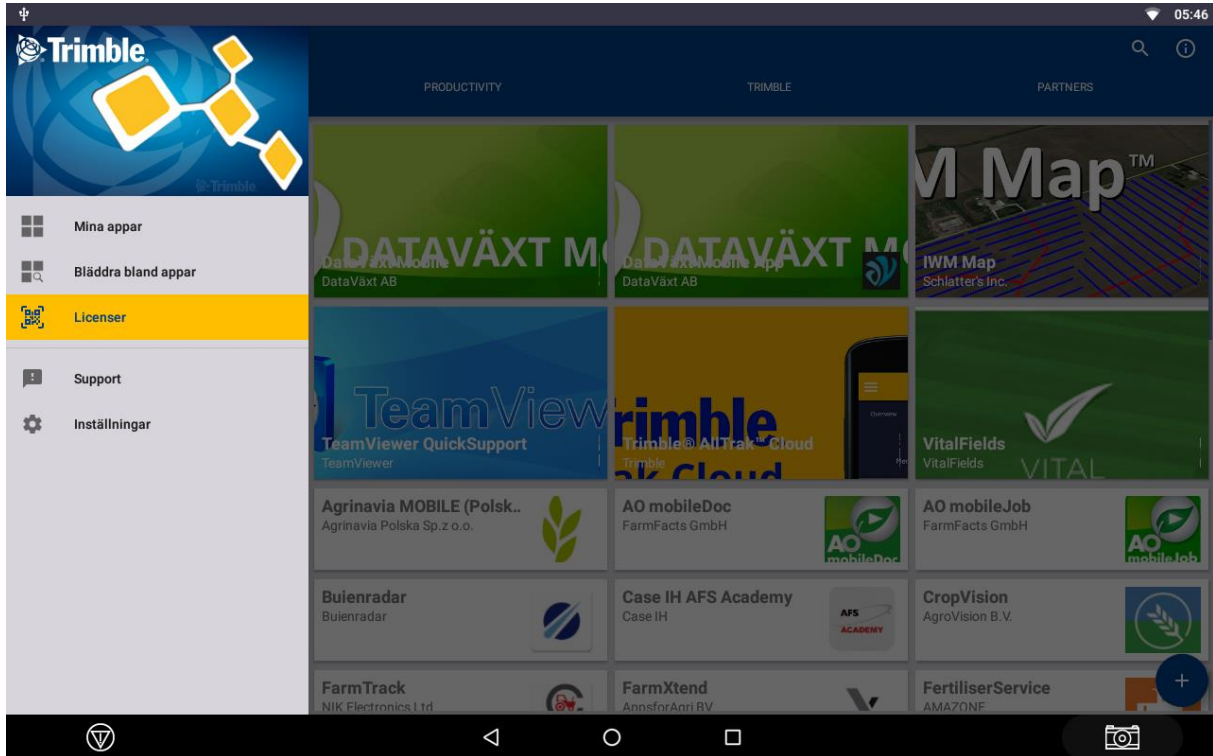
05:46

Trimble

Trimble

Mina appar

Bläddra bland appar

Licenser

Support

Inställningar

PRODUCTIVITY

TRIMBLE

PARTNERS

DATAVÄXT M
DataVäxt Mobile
DataVäxt AB

DATAVÄXT M
DataVäxt Mobile App
DataVäxt AB

M Map™
IWM Map
Schlatter's Inc.

TeamView
TeamViewer QuickSupport
TeamViewer

rimble
Trimble® AllTrak™ Cloud
Trimble

VitalFields
VitalFields
VITAL

Agrinavia MOBILE (Polsk..
Agrinavia Polska Sp.z o.o.

AO mobileDoc
FarmFacts GmbH

AO mobileJob
FarmFacts GmbH

Buienradar
Buienradar

Case IH AFS Academy
Case IH
AFS ACADEMY

CropVision
AgroVision B.V.

FarmTrack
NIK Electronics Ltd

FarmXtend
AppsforAgri BV

FertiliserService
AMAZONE